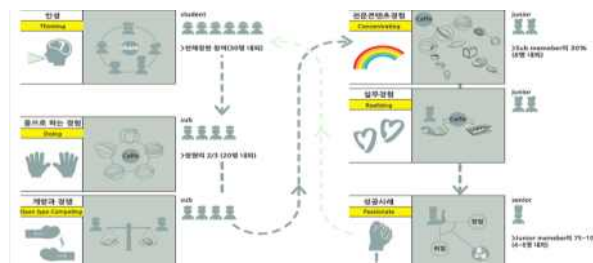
인생
Thinking

student

>전체참원 참여(30명 내외)

몸으로 하는 경험
Doing

sub

>참원의 2/3 (20명 내외)

개방과 경쟁
Open type Competing

sub

선경콘텐츠경험
Concentrating

junior

>Sub member의 30%
(8명 내외)

실무경험
Realizing

junior

성공사례
Passionate

senior

>Junior member의 7~10
(4~6명 내외)

Caffe
Caffe
Caffe
Caffe
창업
비전
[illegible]